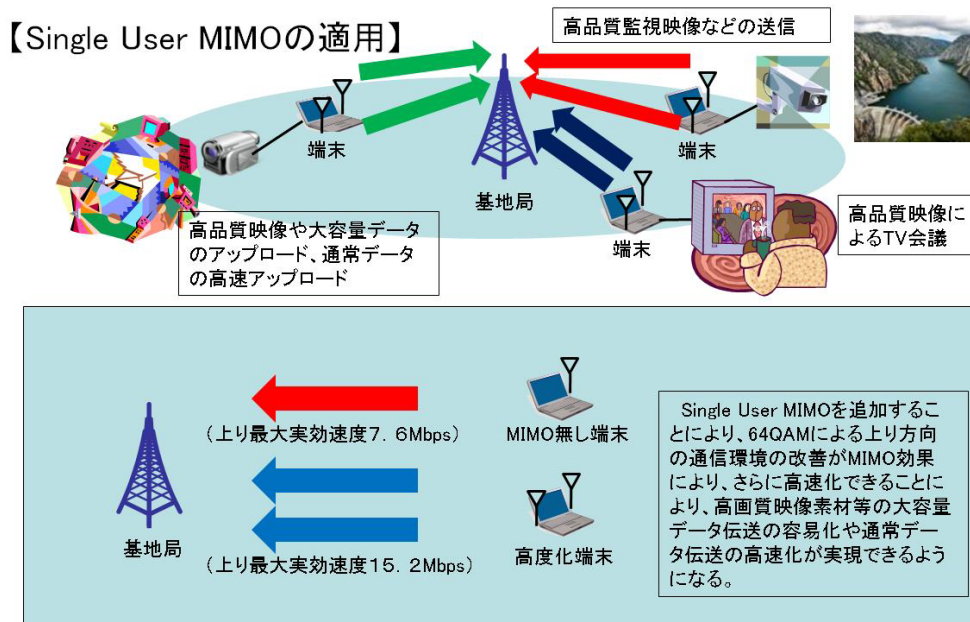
【Single User MIMOの適用】

高品質監視映像などの送信

端末

基地局

端末

端末

高品質映像や大容量データのアップロード、通常データの高速アップロード

高品質映像によるTV会議

（上り最大実効速度7．6Mbps）

MIMO無し端末

基地局

（上り最大実効速度15．2Mbps）

高度化端末

Single User MIMOを追加することにより、64QAMによる上り方向の通信環境の改善がMIMO効果により、さらに高速化できることにより、高画質映像素材等の大容量データ伝送の容易化や通常データ伝送の高速化が実現できるようになる。